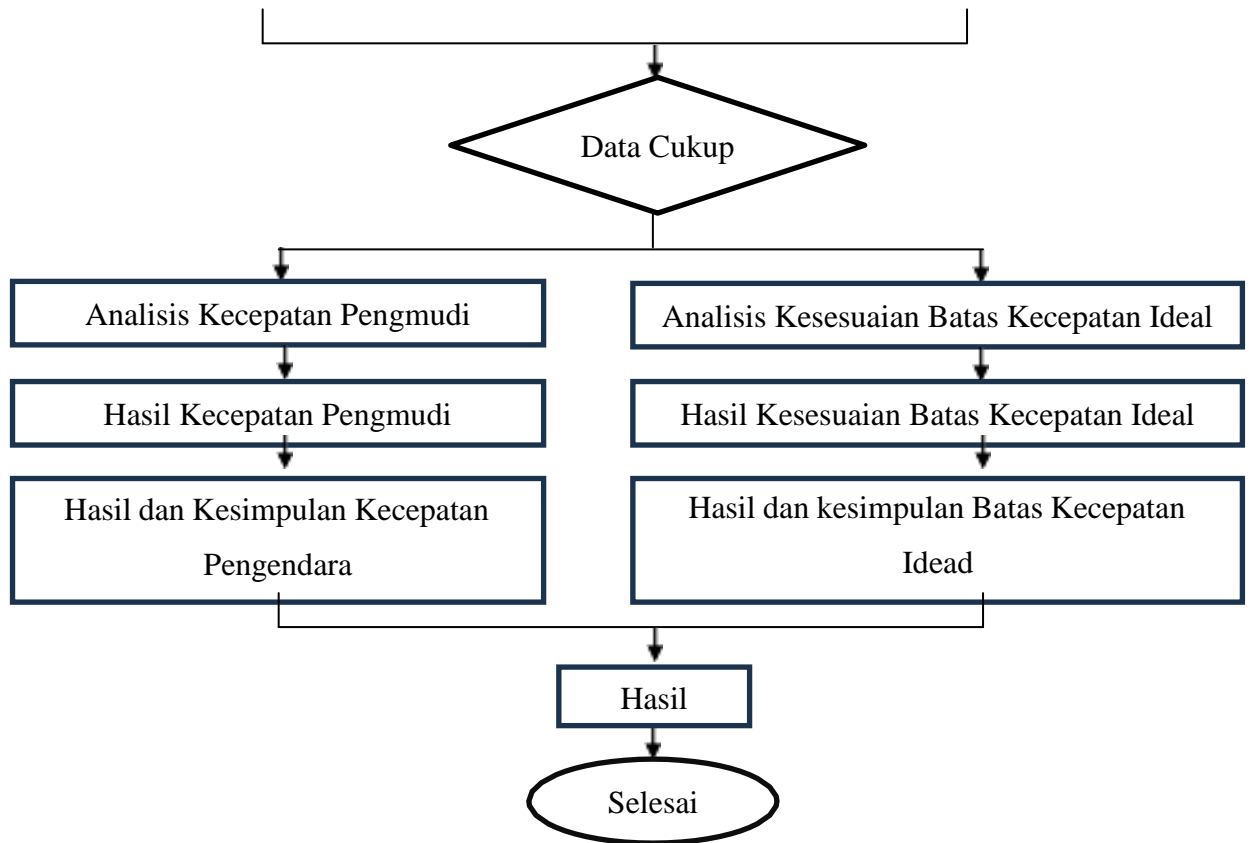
Data Cukup

Analisis Kecepatan Pengmudi

Hasil Kecepatan Pengmudi

Hasil dan Kesimpulan Kecepatan Pengendara

Analisis Kesesuaian Batas Kecepatan Ideal

Hasil Kesesuaian Batas Kecepatan Ideal

Hasil dan kesimpulan Batas Kecepatan Idead

Hasil

Selesai